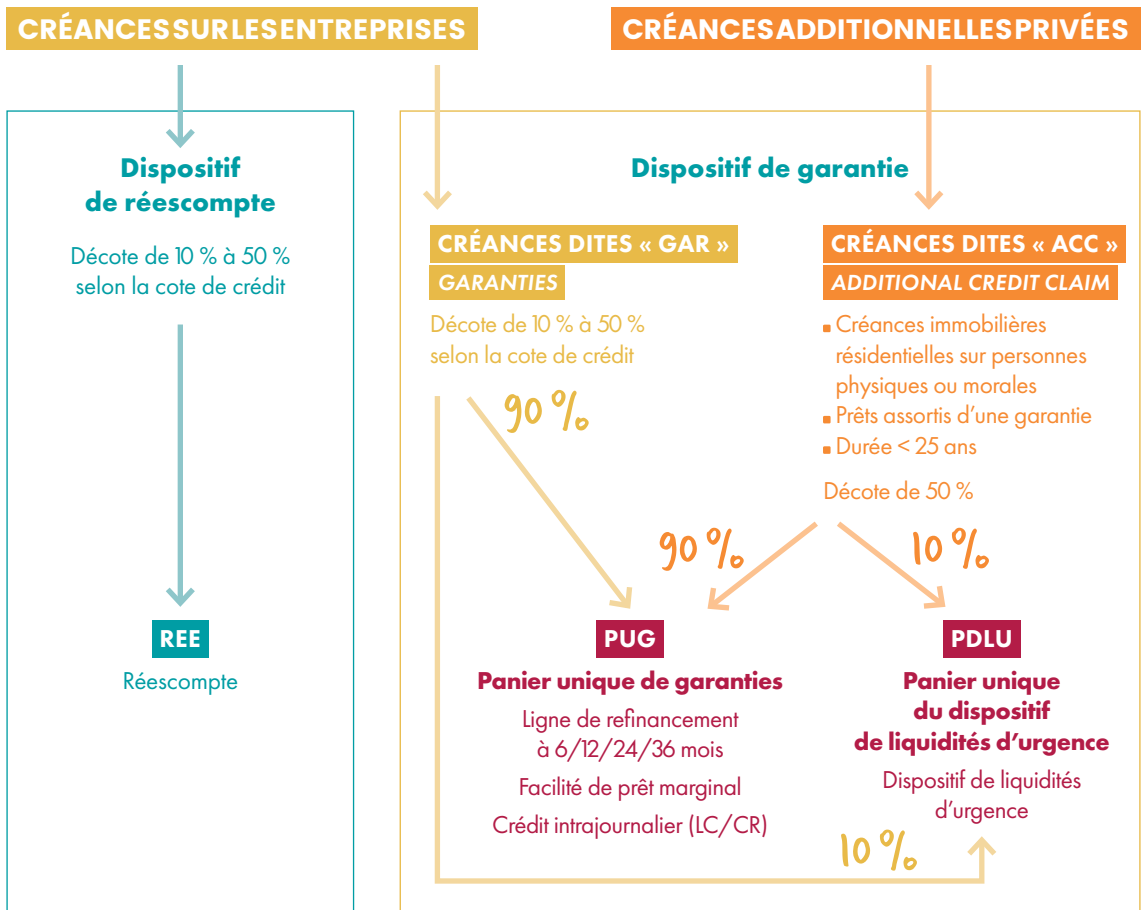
CRÉANCESSURLESENTREPRISES

CRÉANCESADDITIONNELLESPRIVÉES

Dispositif de réescompte

Décote de 10 % à 50 % selon la cote de crédit

REE

Réescompte

Dispositif de garantie

CRÉANCES DITES « GAR »

GARANTIES

Décote de 10 % à 50 % selon la cote de crédit

90 %

CRÉANCES DITES « ACC »

ADDITIONAL CREDIT CLAIM

- Créances immobilières résidentielles sur personnes physiques ou morales
- Prêts assortis d'une garantie
- Durée < 25 ans

Décote de 50 %

90 %

10 %

PUG

Panier unique de garanties

Ligne de refinancement à 6/12/24/36 mois

Facilité de prêt marginal

Crédit intrajournalier (LC/CR)

PDLU

Panier unique du dispositif de liquidités d'urgence

Dispositif de liquidités d'urgence

10 %